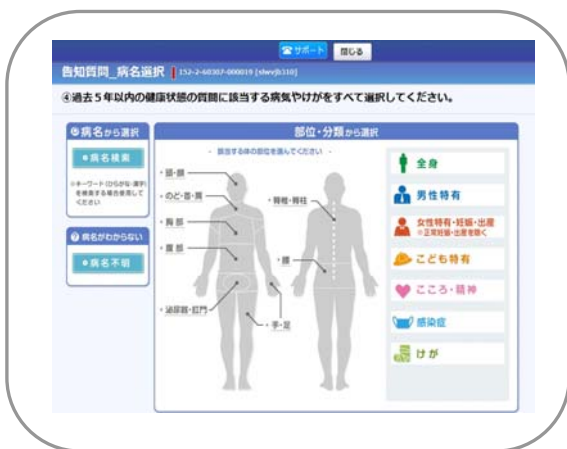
サポート 閉じる

告知質問_病名選択 | 152-2-60307-000019 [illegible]

④過去５年以内の健康状態の質問に該当する病気やけがをすべて選択してください。

病名から選択

病名検索

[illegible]

病名がわからない

病名不明

部位・分類から選択

- 該当する体の部位を選んでください -

頭・顔

のど・首・肩

胸部

腹部

泌尿器・肛門

手・足

脊椎・脊柱

腰

全身

男性特有

女性特有・妊娠・出産
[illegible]

こども特有

こころ・精神

感染症

けが